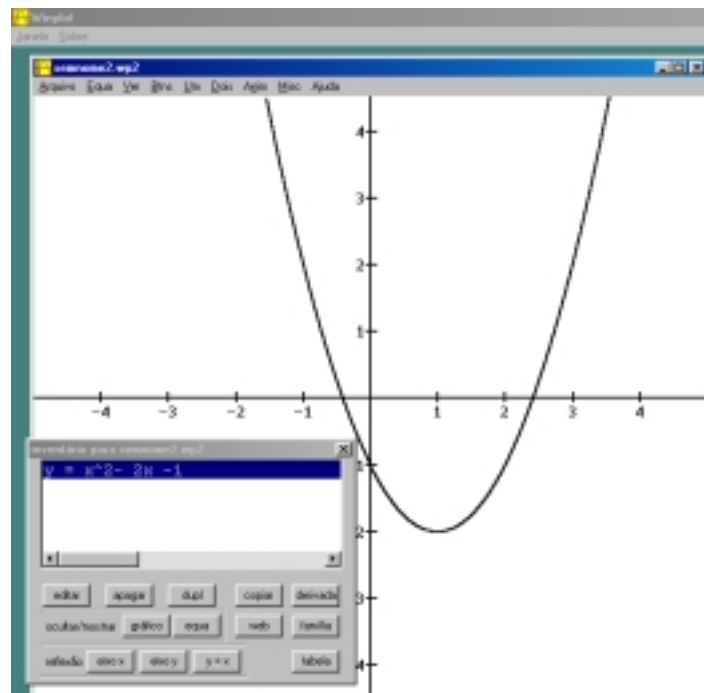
Winplot
Janela Sobre

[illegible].wp2
Arquivo Equa Ver Btns Um Dois Anim Misc Ajuda

4
3
2
1
−4 −3 −2 −1 1 2 3 4
−1
−2
−3
−4

inventário para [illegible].wp2
y = x^2- 2x -1

editar apagar dupl copiar derivada
ocultar/mostrar gráfico equa web família
reflexão eixo x eixo y y = x tabela